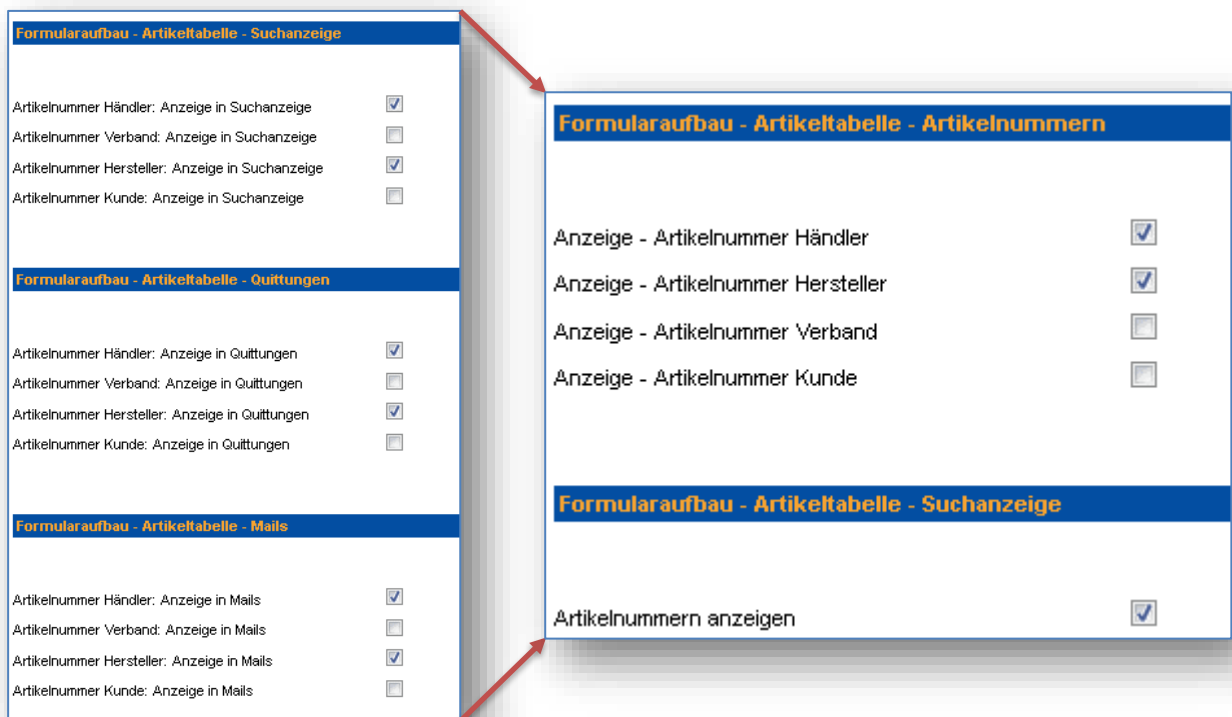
Formularaufbau - Artikeltabelle - Suchanzeige

Artikelnummer Händler: Anzeige in Suchanzeige
Artikelnummer Verband: Anzeige in Suchanzeige
Artikelnummer Hersteller: Anzeige in Suchanzeige
Artikelnummer Kunde: Anzeige in Suchanzeige

Formularaufbau - Artikeltabelle - Quittungen

Artikelnummer Händler: Anzeige in Quittungen
Artikelnummer Verband: Anzeige in Quittungen
Artikelnummer Hersteller: Anzeige in Quittungen
Artikelnummer Kunde: Anzeige in Quittungen

Formularaufbau - Artikeltabelle - Mails

Artikelnummer Händler: Anzeige in Mails
Artikelnummer Verband: Anzeige in Mails
Artikelnummer Hersteller: Anzeige in Mails
Artikelnummer Kunde: Anzeige in Mails

Formularaufbau - Artikeltabelle - Artikelnummern

Anzeige - Artikelnummer Händler
Anzeige - Artikelnummer Hersteller
Anzeige - Artikelnummer Verband
Anzeige - Artikelnummer Kunde

Formularaufbau - Artikeltabelle - Suchanzeige

Artikelnummern anzeigen